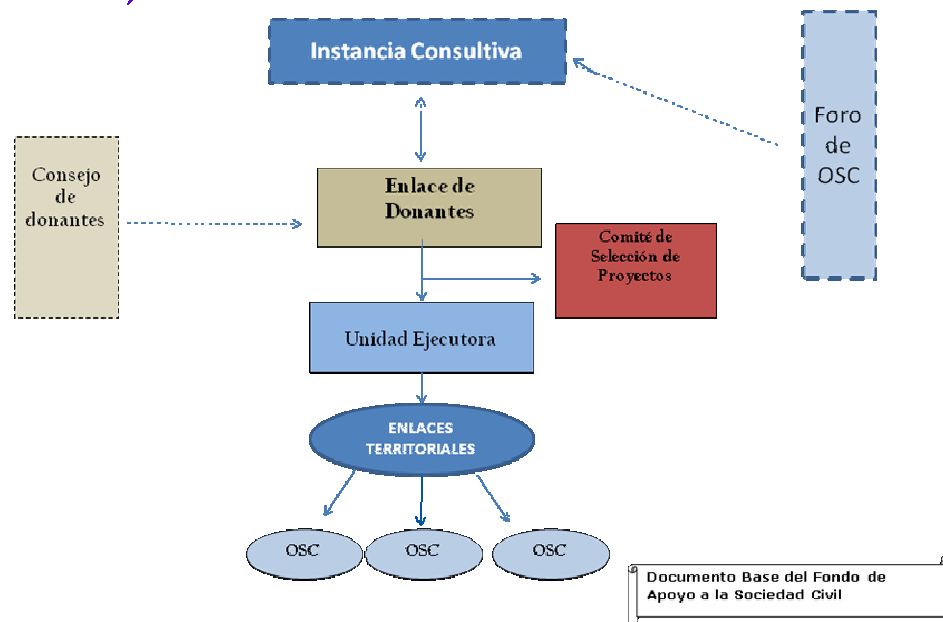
Instancia Consultiva

Foro de OSC

Consejo de donantes

Enlace de Donantes

Comité de Selección de Proyectos

Unidad Ejecutora

ENLACES TERRITORIALES

OSC

OSC

OSC

Documento Base del Fondo de Apoyo a la Sociedad Civil